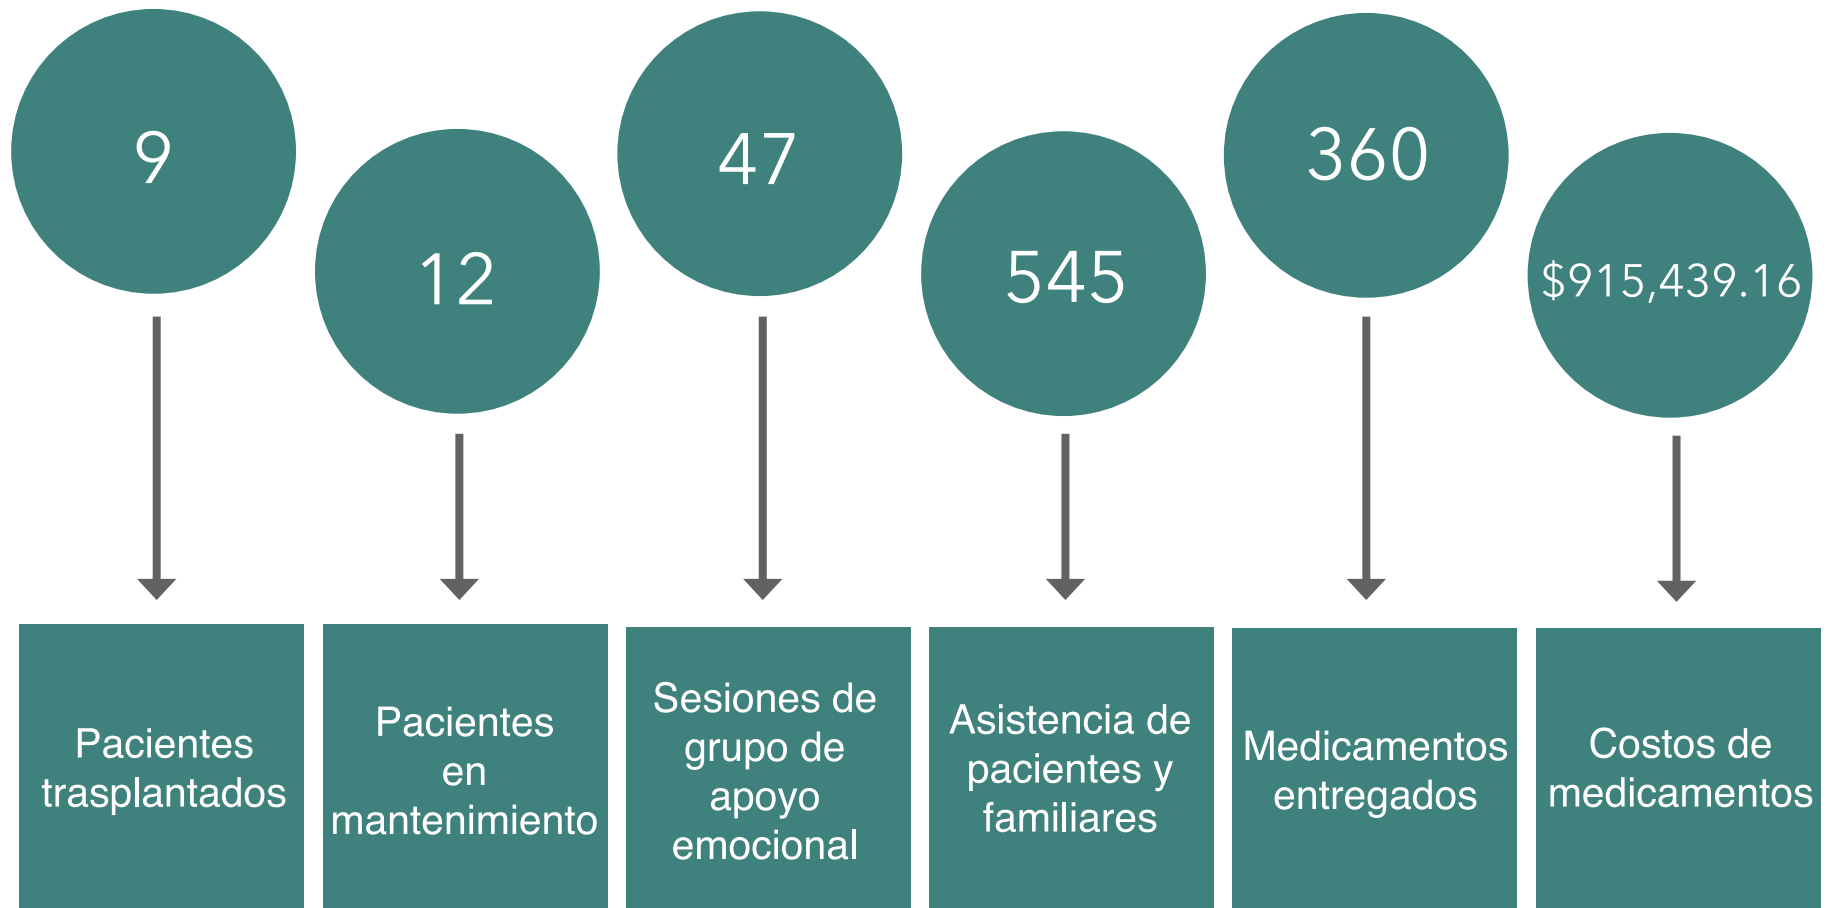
9

Pacientes trasplantados

12

Pacientes en mantenimiento

47

Sesiones de grupo de apoyo emocional

545

Asistencia de pacientes y familiares

360

Medicamentos entregados

$915,439.16

Costos de medicamentos